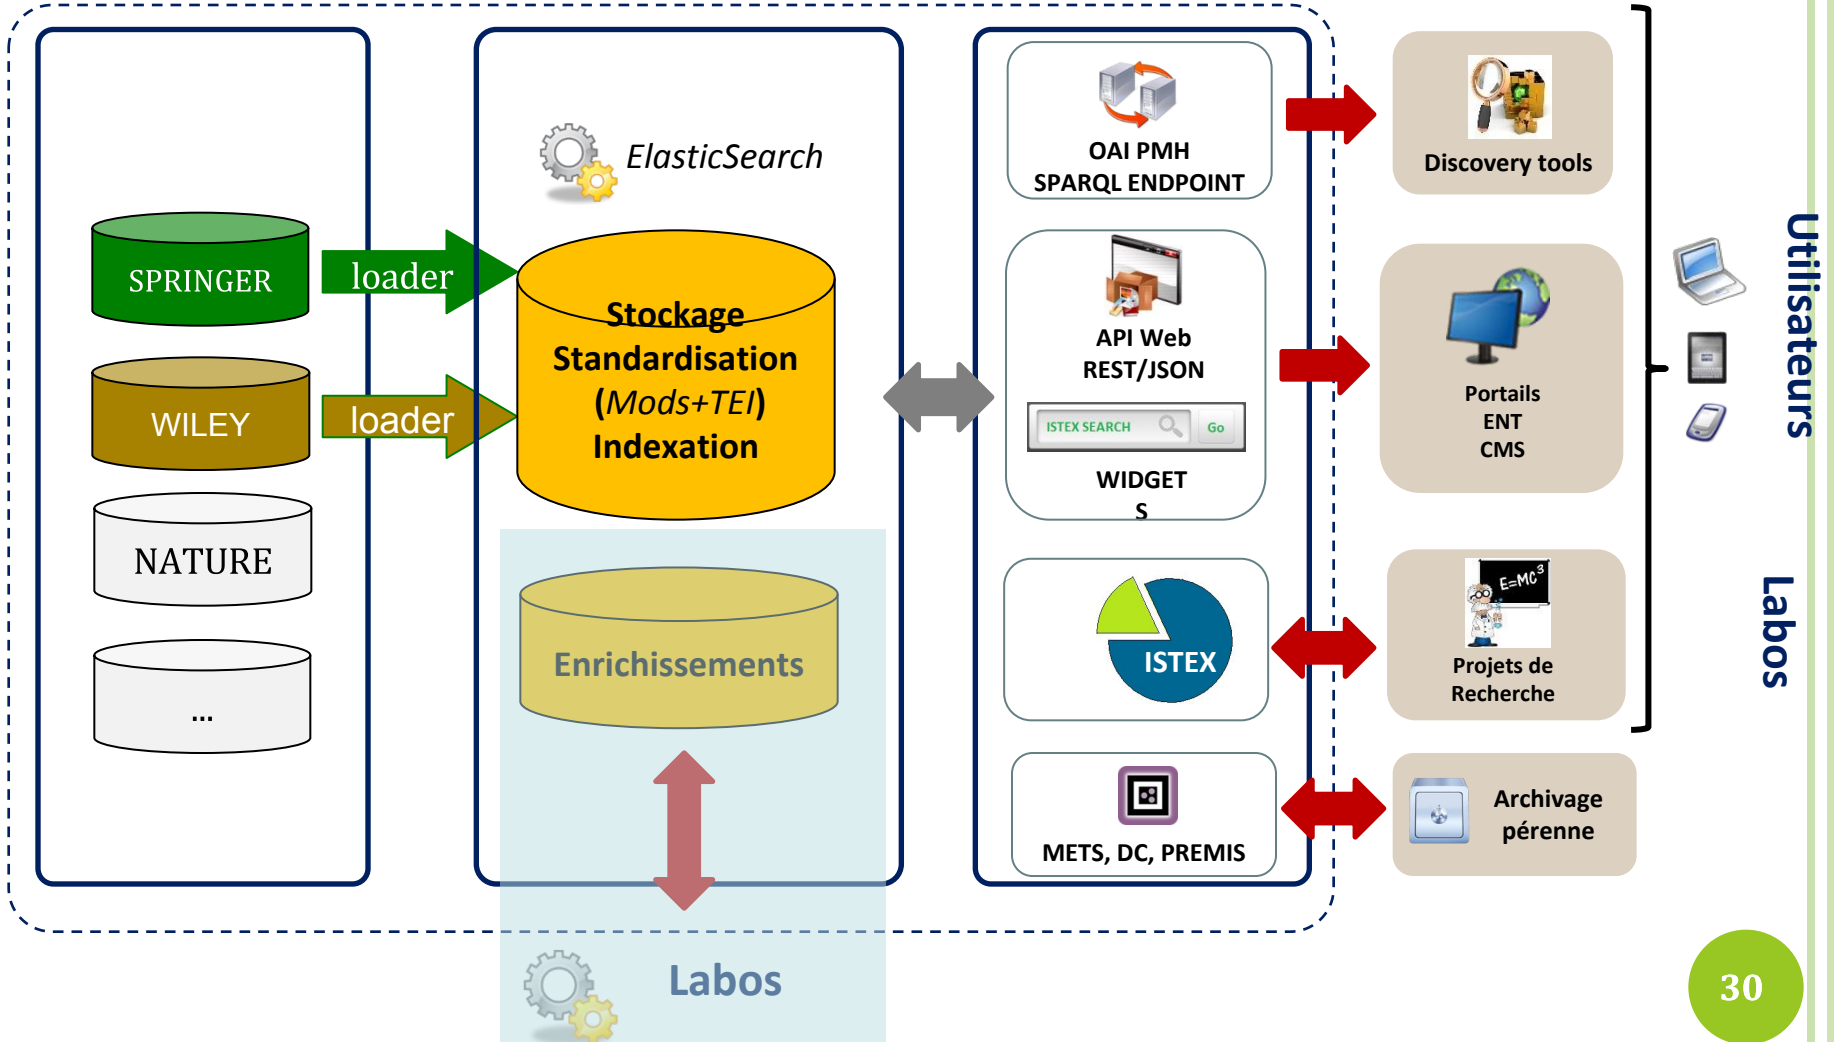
SPRINGER

loader

WILEY

loader

NATURE

...

ElasticSearch

Stockage
Standardisation
(Mods+TEI)
Indexation

Enrichissements

Labos

OAI PMH
SPARQL ENDPOINT

API Web
REST/JSON

ISTEX SEARCH Go

WIDGETS

ISTEX

METS, DC, PREMIS

Discovery tools

Portails
ENT
CMS

E=MC³

Projets de Recherche

Archivage pérenne

Utilisateurs

Labos

30